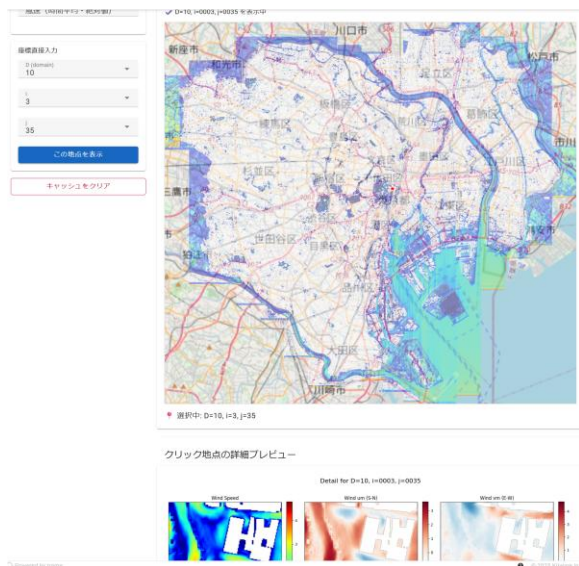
地点（時間平均・絶対値）

D=10, i=0003, j=0035 を表示中

座標直接入力

D (domain)
10

i
3

j
35

この地点を表示

キャッシュをクリア

川口市
新座市
松戸市
板橋区
北区
足立区
葛飾区
練馬区
杉並区
市川
三鷹市
世田谷区
目黒区
江戸川区
浦安市
大田区
川崎市

選択中: D=10, i=3, j=35

クリック地点の詳細プレビュー

Detail for D=10, i=0003, j=0035

Wind Speed
Wind vm (S-N)
Wind um (E-W)